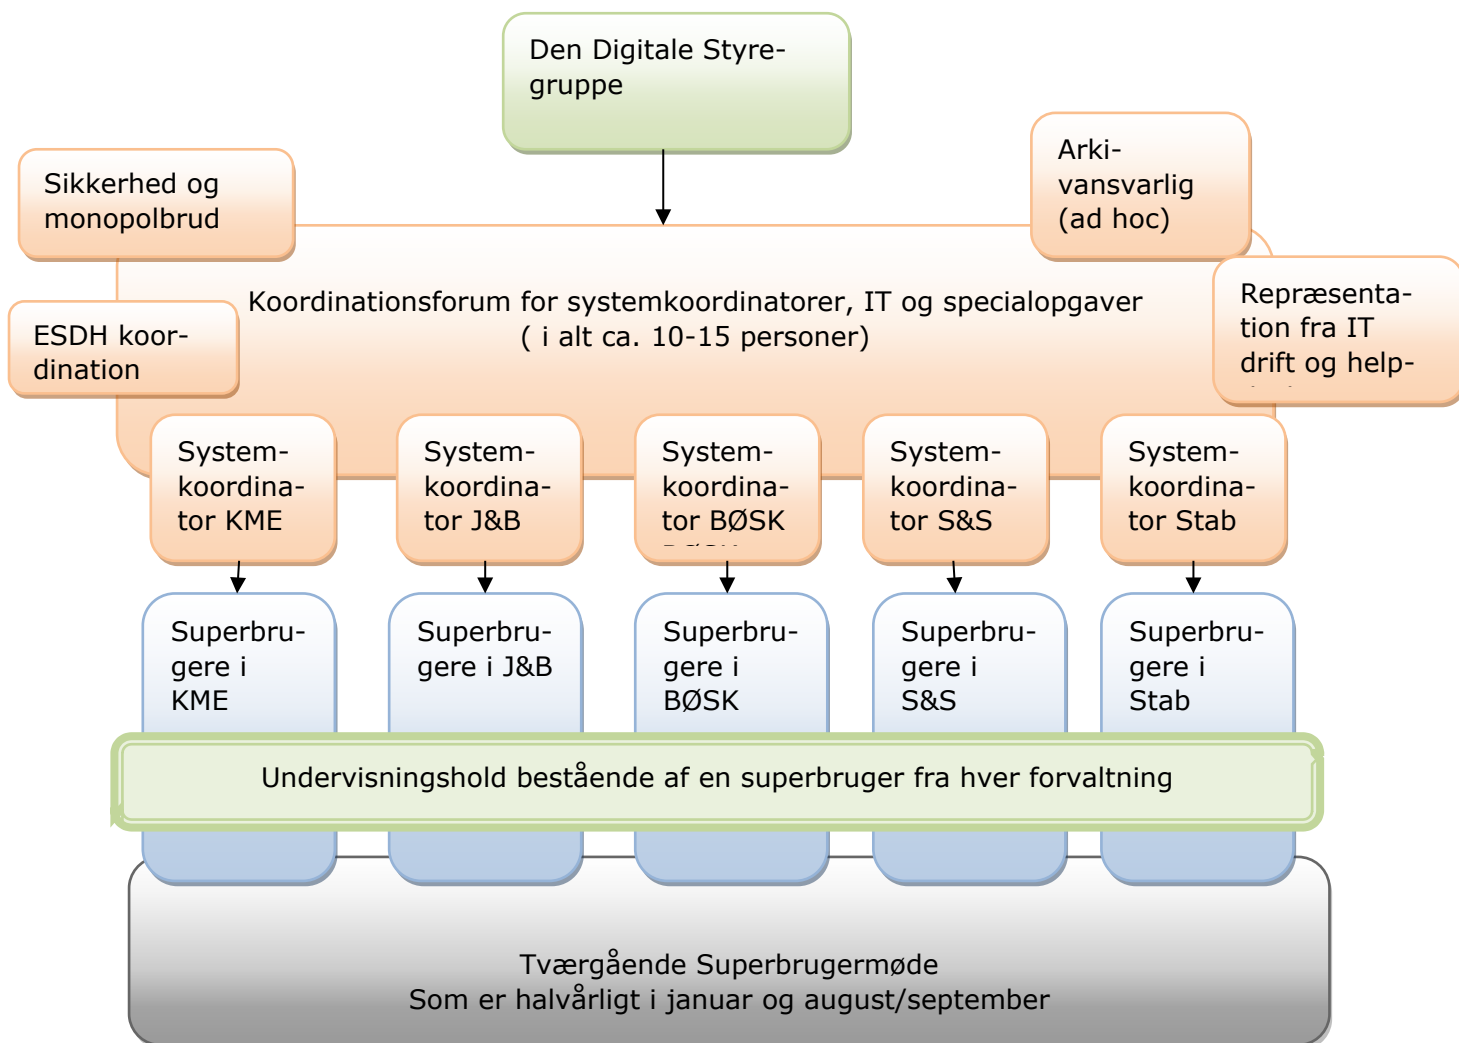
Den Digitale Styregruppe

Sikkerhed og monopolbrud

Arkivansvarlig (ad hoc)

Koordinationsforum for systemkoordinatorer, IT og specialopgaver
( i alt ca. 10-15 personer)

ESDH koordination

Repræsentation fra IT drift og help-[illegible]

Systemkoordinator KME

Systemkoordinator J&B

Systemkoordinator BØSK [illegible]

Systemkoordinator S&S

Systemkoordinator Stab

Superbrugere i KME

Superbrugere i J&B

Superbrugere i BØSK

Superbrugere i S&S

Superbrugere i Stab

Undervisningshold bestående af en superbruger fra hver forvaltning

Tværgående Superbrugermøde
Som er halvårligt i januar og august/september